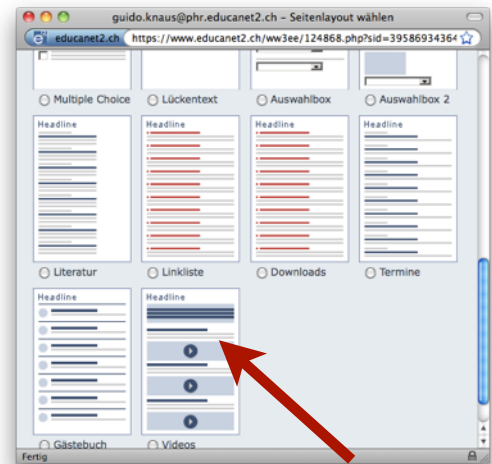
guido.knaus@phr.educanet2.ch - Seitenlayout wählen

educanet2.ch https://www.educanet2.ch/ww3ee/124868.php?sid=39586934364

Multiple Choice

Lückentext

Auswahlbox

Auswahlbox 2

Headline

Literatur

Headline

Linkliste

Headline

Downloads

Headline

Termine

Headline

Gästebuch

Headline

Videos

Fertig